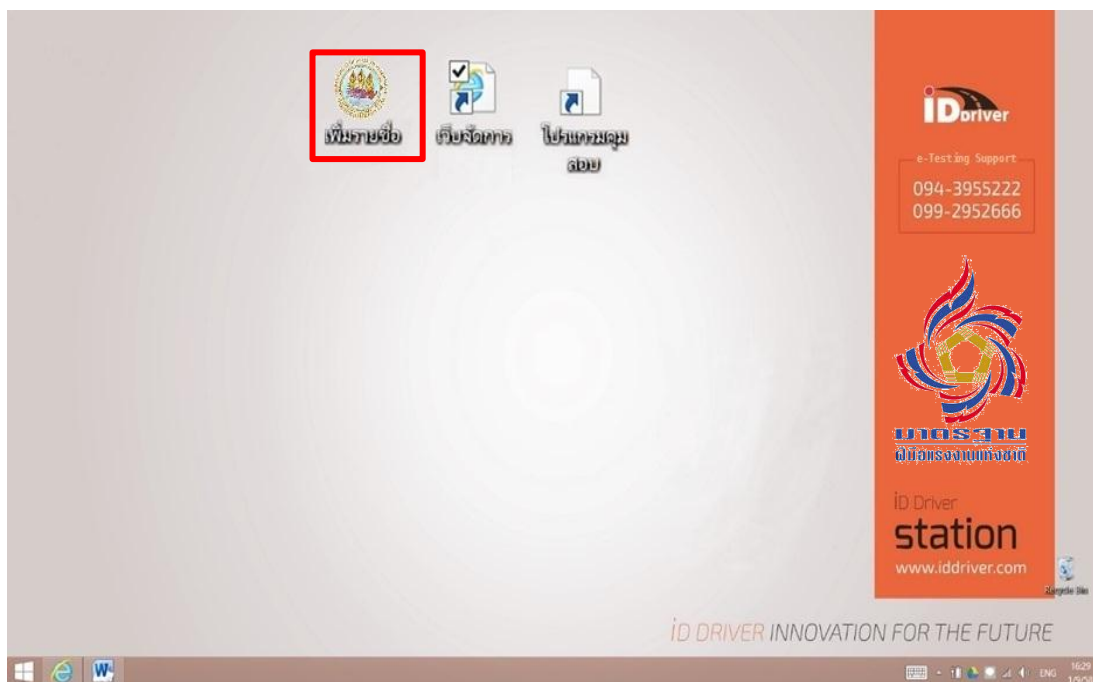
เพิ่มรายชื่อ

เว็บจัดการ

โปรแกรมคุมสอบ

iDdriver

e-Testing Support
094-3955222
099-2952666

มาตรฐาน
ฝีมือแรงงานแห่งชาติ

iD Driver
station
www.iddriver.com

Recycle Bin

iD DRIVER INNOVATION FOR THE FUTURE

ENG 16:29